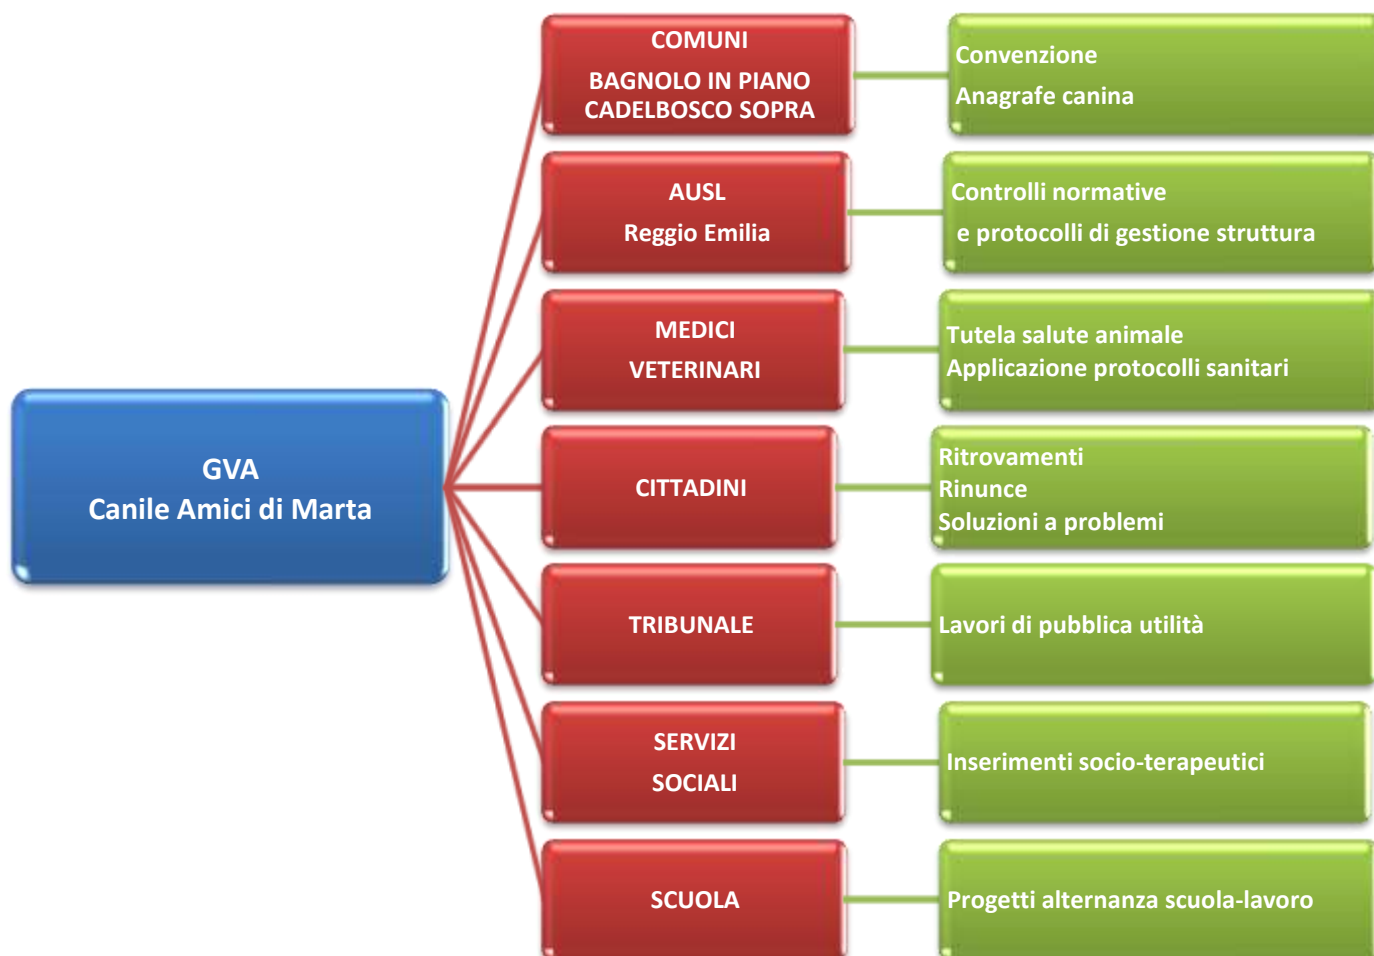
GVA
Canile Amici di Marta

COMUNI
BAGNOLO IN PIANO
CADELBOSCO SOPRA

Convenzione
Anagrafe canina

AUSL
Reggio Emilia

Controlli normative
e protocolli di gestione struttura

MEDICI
VETERINARI

Tutela salute animale
Applicazione protocolli sanitari

CITTADINI

Ritrovamenti
Rinunce
Soluzioni a problemi

TRIBUNALE

Lavori di pubblica utilità

SERVIZI
SOCIALI

Inserimenti socio-terapeutici

SCUOLA

Progetti alternanza scuola-lavoro